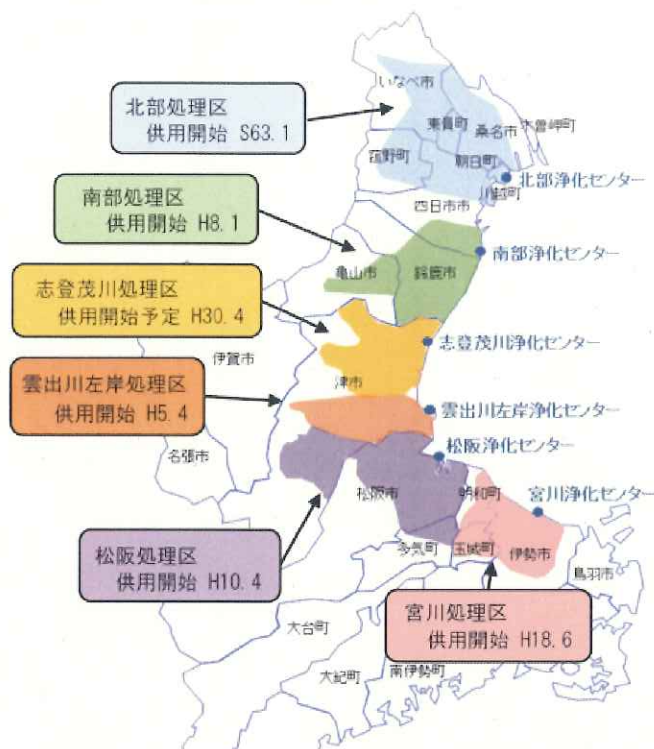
北部処理区
供用開始 S63. 1

南部処理区
供用開始 H8. 1

志登茂川処理区
供用開始予定 H30. 4

雲出川左岸処理区
供用開始 H5. 4

松阪処理区
供用開始 H10. 4

宮川処理区
供用開始 H18. 6

いなべ市
東員町
桑名市
木曽岬町
菰野町
朝日町
川越町
北部浄化センター
四日市市
南部浄化センター
亀山市
鈴鹿市
志登茂川浄化センター
伊賀市
津市
雲出川左岸浄化センター
松阪浄化センター
名張市
松阪市
明和町
宮川浄化センター
多気町
玉城町
伊勢市
鳥羽市
大台町
大紀町
南伊勢町